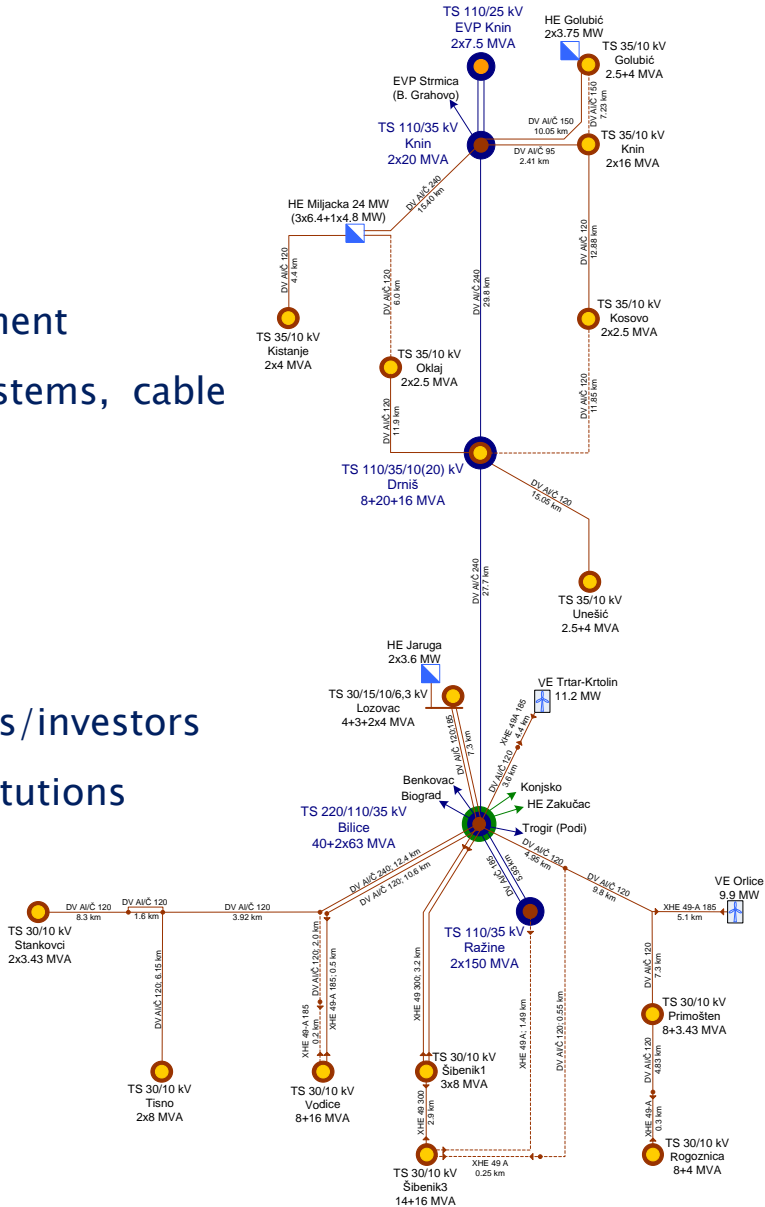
TS 110/25 kV
EVP Knin
2x7.5 MVA

HE Golubić
2x3.75 MW

TS 35/10 kV
Golubić
2.5+4 MVA

EVP Strmica
(B. Grahovo)

TS 110/35 kV
Knin
2x20 MVA

DV Al/Č 150
10.05 km

DV Al/Č 150
7.23 km

DV Al/Č 95
2.41 km

TS 35/10 kV
Knin
2x16 MVA

HE Miljacka 24 MW
(3x6.4+1x4.8 MW)

DV Al/Č 240
15.40 km

DV Al/Č 120
4.4 km

DV Al/Č 120
6.0 km

DV Al/Č 240
29.8 km

DV Al/Č 120
12.88 km

ment

stems, cable

TS 35/10 kV
Kistanje
2x4 MVA

TS 35/10 kV
Oklaj
2x2.5 MVA

TS 35/10 kV
Kosovo
2x2.5 MVA

DV Al/Č 120
11.9 km

DV Al/Č 120
11.85 km

TS 110/35/10(20) kV
Drniš
8+20+16 MVA

DV Al/Č 120
15.05 km

DV Al/Č 240
27.7 km

TS 35/10 kV
Unešić
2.5+4 MVA

HE Jaruga
2x3.6 MW

TS 30/15/10/6,3 kV
Lozovac
4+3+2x4 MVA

DV Al/Č 120/185
7.3 km

VE Trtar-Krtolin
11.2 MW

XHE 49A 185
4.4 km

DV Al/Č 120
3.6 km

s/investors

tutions

Benkovac
Biograd

Konjsko
HE Zakučac

TS 220/110/35 kV
Bilice
40+2x63 MVA

Trogir (Podi)

DV Al/Č 120
4.95 km

DV 185
5.53 km

DV Al/Č 120
9.8 km

VE Orlice
9.9 MW

DV Al/Č 240; 12.4 km
DV Al/Č 120; 10.6 km

DV Al/Č 120
8.3 km

DV Al/Č 120
1.6 km

DV Al/Č 120
3.92 km

XHE 49-A 185
5.1 km

TS 30/10 kV
Stankovci
2x3.43 MVA

TS 110/35 kV
Ražine
2x150 MVA

DV Al/Č 120; 6.15 km

DV Al/Č 120; 2.0 km

XHE 49-A 185; 0.5 km

XHE 49-A 185
0.2 km

XHE 49 300; 3.2 km

XHE 49 A; 1.49 km

DV Al/Č 120; 0.55 km

DV Al/Č 120
7.3 km

TS 30/10 kV
Primošten
8+3.43 MVA

DV Al/Č 120
4.83 km

XHE 49-A
0.3 km

TS 30/10 kV
Šibenik1
3x8 MVA

XHE 49 300
2.9 km

TS 30/10 kV
Tisno
2x8 MVA

TS 30/10 kV
Vodice
8+16 MVA

XHE 49 A
0.25 km

TS 30/10 kV
Rogoznica
8+4 MVA

TS 30/10 kV
Šibenik3
14+16 MVA